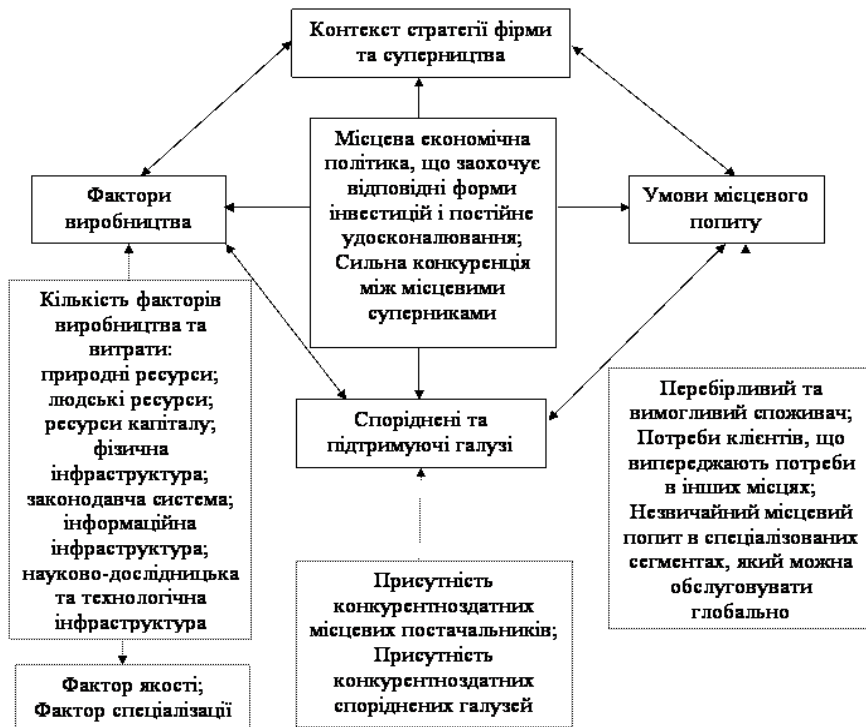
Контекст стратегії фірми та суперництва

Місцева економічна політика, що заохочує відповідні форми інвестицій і постійне удосконалювання; Сильна конкуренція між місцевими суперниками

Фактори виробництва

Умови місцевого попиту

Кількість факторів виробництва та витрати: природні ресурси; людські ресурси; ресурси капіталу; фізична інфраструктура; законодавча система; інформаційна інфраструктура; науково-дослідницька та технологічна інфраструктура

Споріднені та підтримуючі галузі

Перебірливий та вимогливий споживач; Потреби клієнтів, що випереджають потреби в інших місцях; Незвичайний місцевий попит в спеціалізованих сегментах, який можна обслуговувати глобально

Присутність конкурентноздатних місцевих постачальників; Присутність конкурентноздатних споріднених галузей

Фактор якості; Фактор спеціалізації